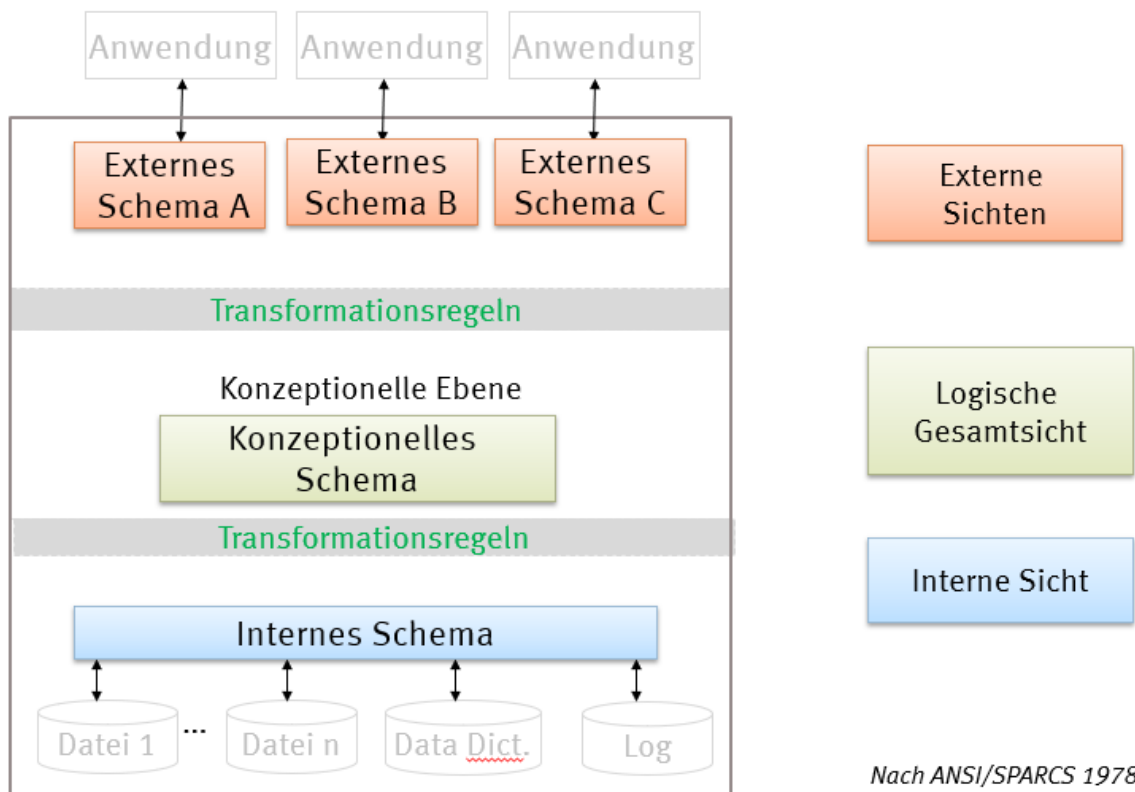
Anwendung Anwendung Anwendung

Externes Schema A

Externes Schema B

Externes Schema C

Externe Sichten

Transformationsregeln

Konzeptionelle Ebene

Konzeptionelles Schema

Logische Gesamtsicht

Transformationsregeln

Interne Sicht

Internes Schema

Datei 1 ... Datei n Data Dict. Log

Nach ANSI/SPARCS 1978